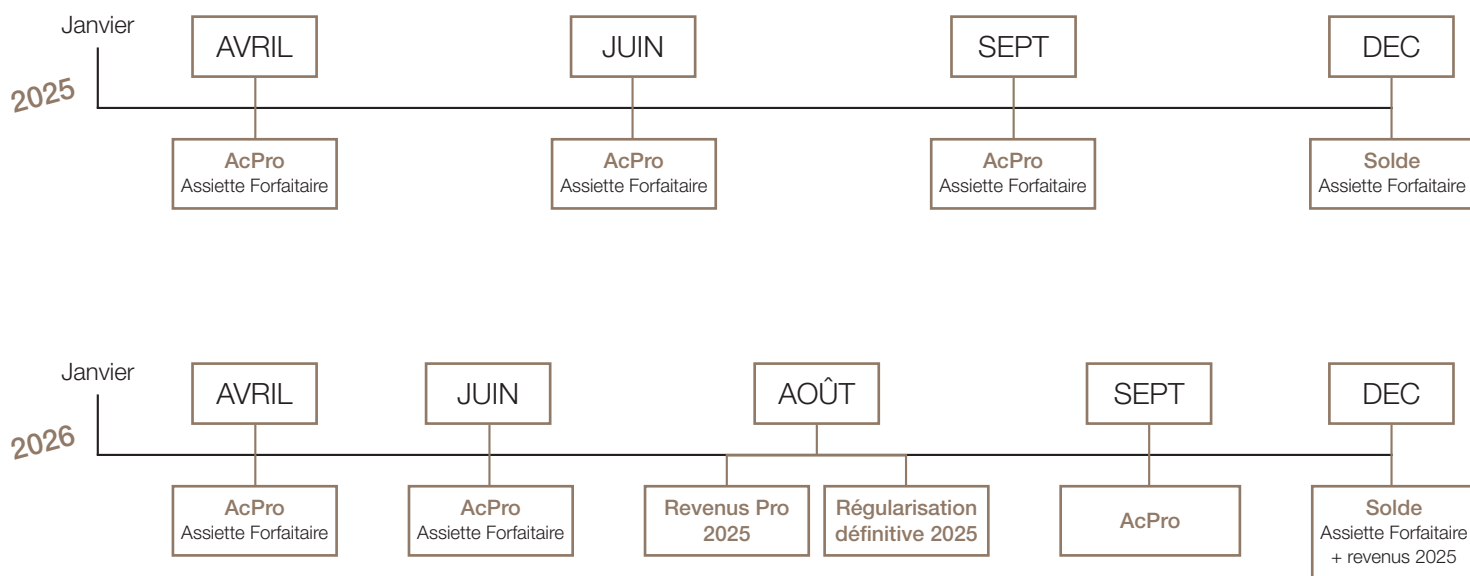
2025

Janvier

AVRIL
AcPro
Assiette Forfaitaire

JUIN
AcPro
Assiette Forfaitaire

SEPT
AcPro
Assiette Forfaitaire

DEC
Solde
Assiette Forfaitaire

2026

Janvier

AVRIL
AcPro
Assiette Forfaitaire

JUIN
AcPro
Assiette Forfaitaire

AOÛT
Revenus Pro 2025
Régularisation définitive 2025

SEPT
AcPro

DEC
Solde
Assiette Forfaitaire + revenus 2025